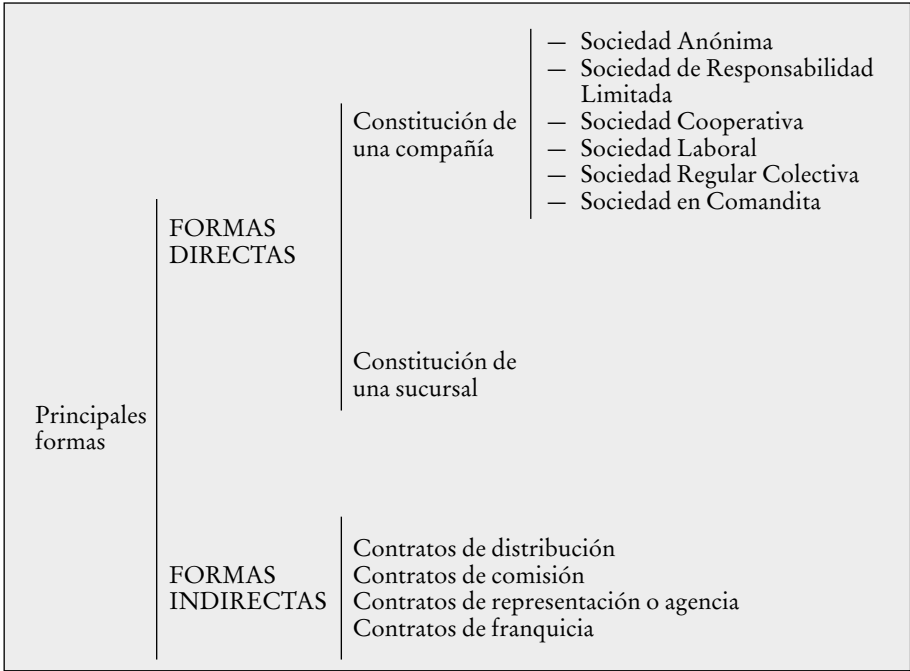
Principales formas

FORMAS DIRECTAS

Constitución de una compañía

— Sociedad Anónima
— Sociedad de Responsabilidad Limitada
— Sociedad Cooperativa
— Sociedad Laboral
— Sociedad Regular Colectiva
— Sociedad en Comandita

Constitución de una sucursal

FORMAS INDIRECTAS

Contratos de distribución
Contratos de comisión
Contratos de representación o agencia
Contratos de franquicia